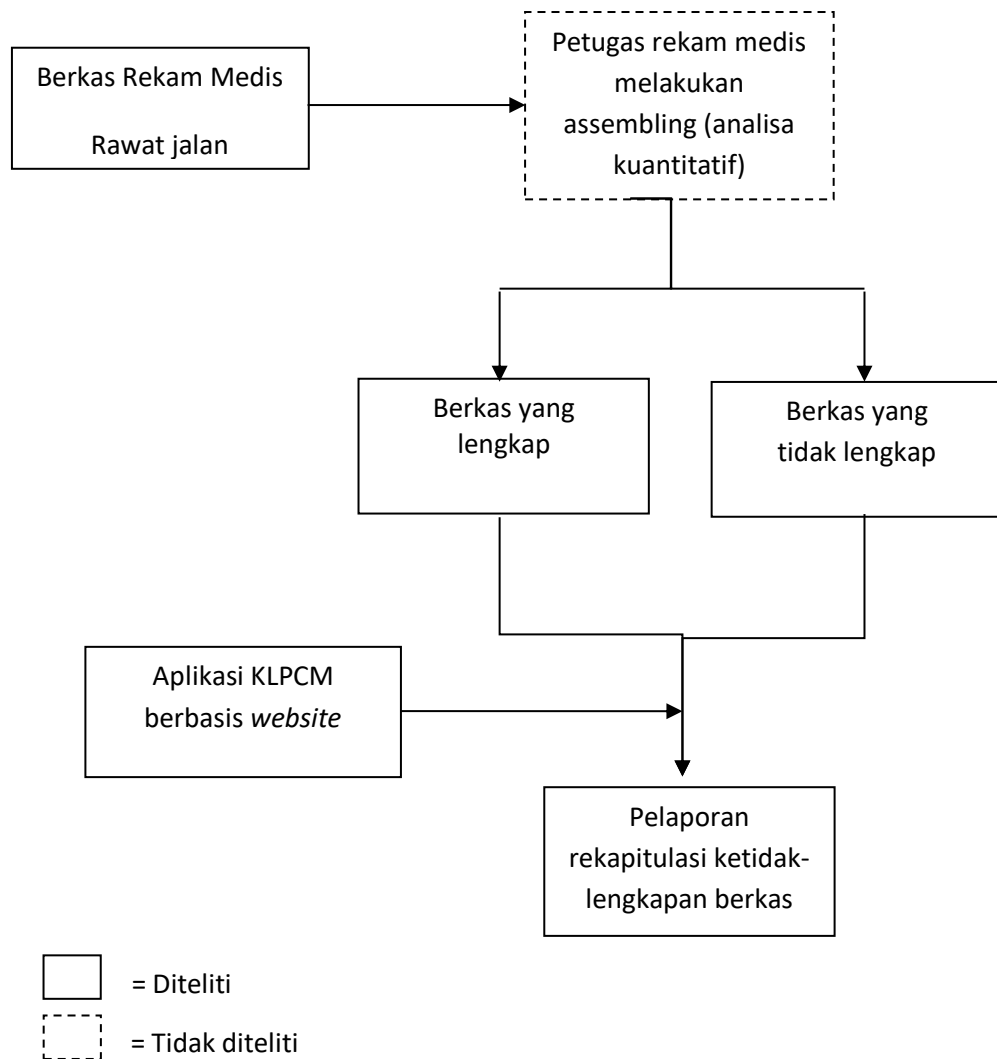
Berkas Rekam Medis

Rawat jalan

Petugas rekam medis melakukan assembling (analisa kuantitatif)

Berkas yang lengkap

Berkas yang tidak lengkap

Aplikasi KLPCM berbasis *website*

Pelaporan rekapitulasi ketidak-lengkapan berkas

= Diteliti

= Tidak diteliti